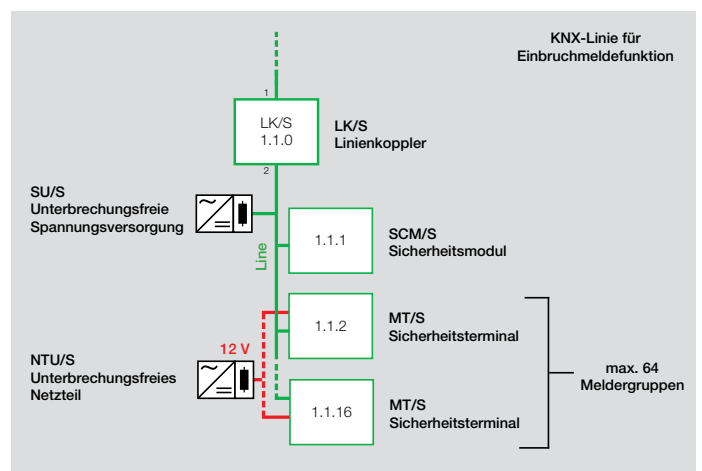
KNX-Linie für Einbruchmeldefunktion

1

LK/S
1.1.0

LK/S
Linienkoppler

2

SU/S
Unterbrechungsfreie
Spannungsversorgung

1.1.1

SCM/S
Sicherheitsmodul

Line

1.1.2

MT/S
Sicherheitsterminal

12 V

NTU/S
Unterbrechungsfreies
Netzteil

1.1.16

MT/S
Sicherheitsterminal

max. 64
Meldergruppen